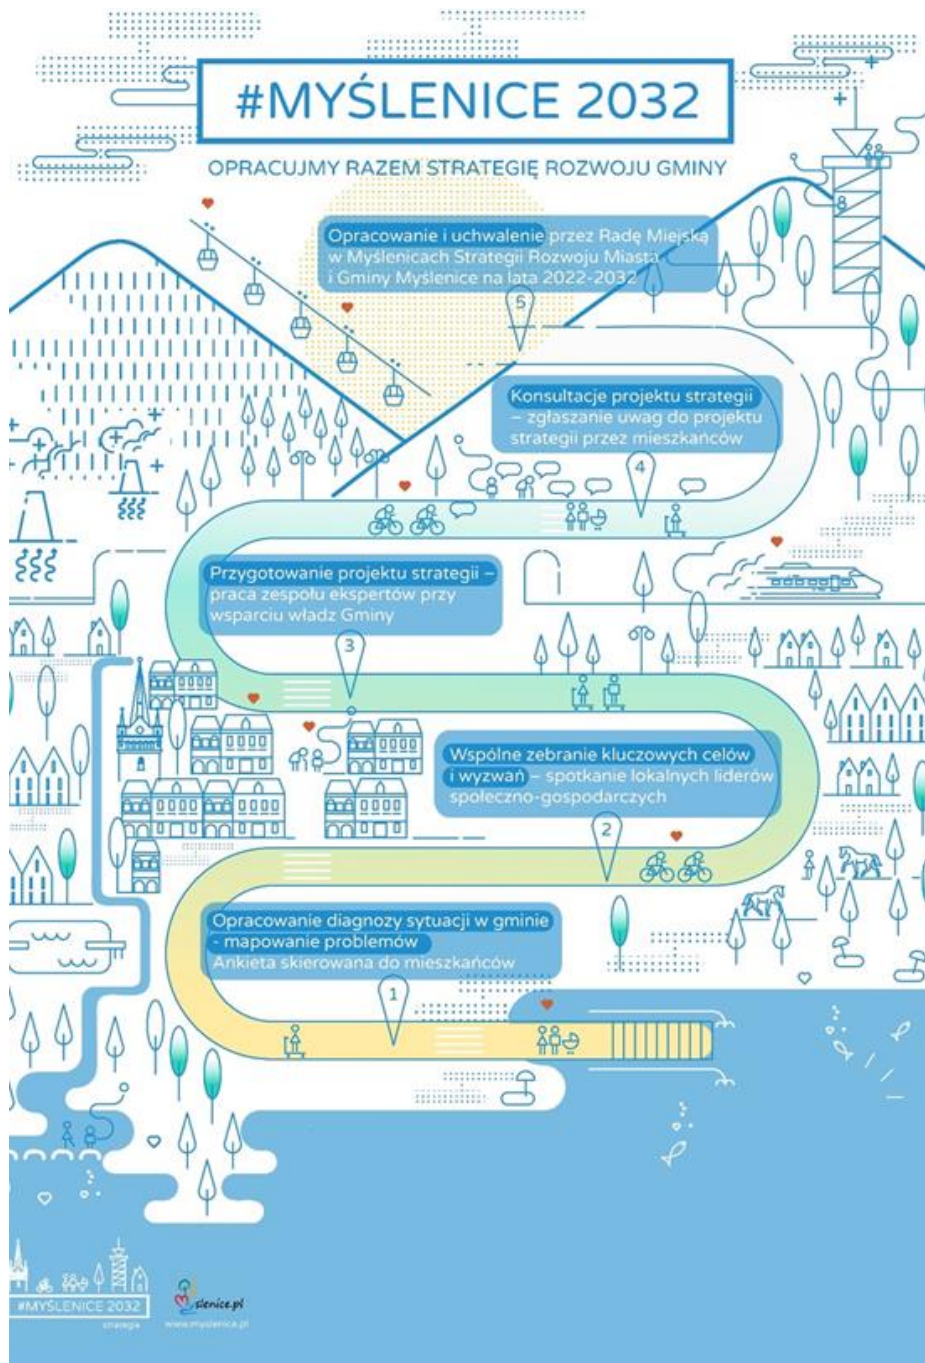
#MYŚLENICE 2032

OPRACUJMY RAZEM STRATEGIĘ ROZWOJU GMINY

Opracowanie i uchwalenie przez Radę Miejską w Myślenicach Strategii Rozwoju Miasta i Gminy Myślenice na lata 2022-2032

5

Konsultacje projektu strategii – zgłaszanie uwag do projektu strategii przez mieszkańców

4

Przygotowanie projektu strategii – praca zespołu ekspertów przy wsparciu władz Gminy

3

Wspólne zebranie kluczowych celów i wyzwań – spotkanie lokalnych liderów społeczno-gospodarczych

2

Opracowanie diagnozy sytuacji w gminie - mapowanie problemów
Ankieta skierowana do mieszkańców

1

#MYŚLENICE 2032
strategia

myslenice.pl
www.myslenice.pl